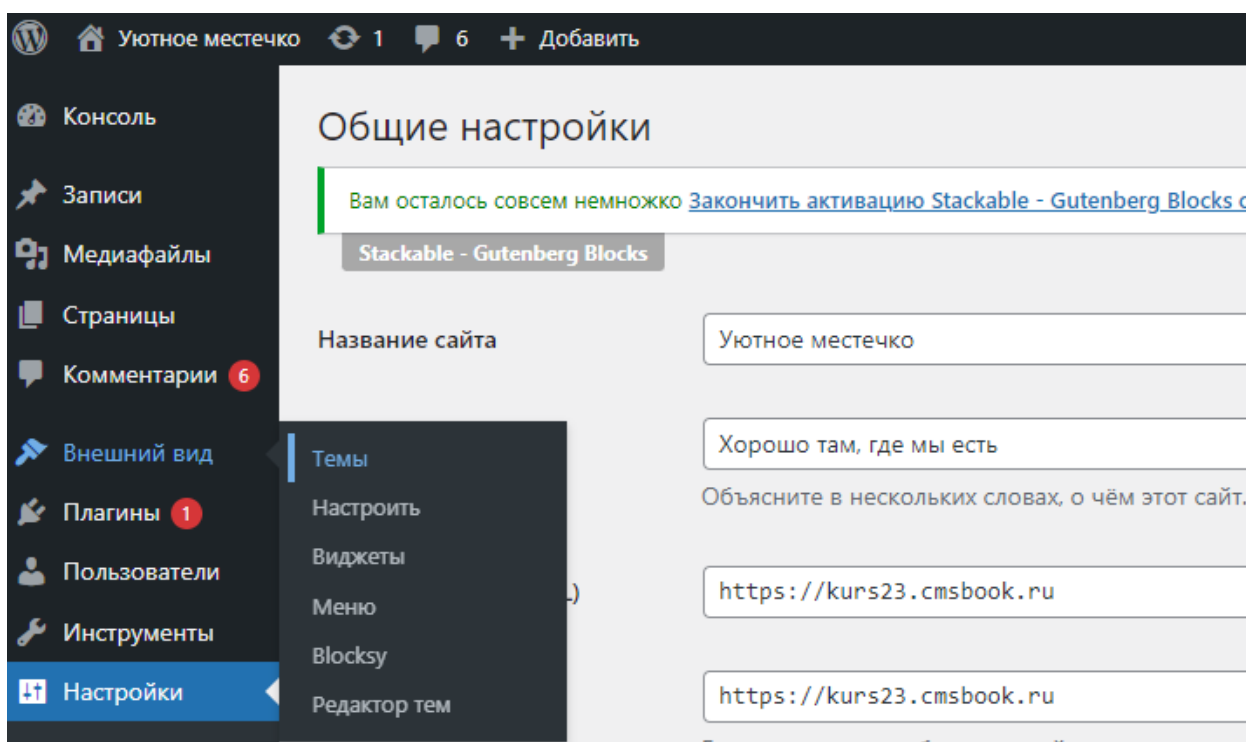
Уютное местечко 1 6 Добавить

Консоль

Записи

Медиафайлы

Страницы

Комментарии 6

Внешний вид

Плагины 1

Пользователи

Инструменты

Настройки

Общие настройки

Вам осталось совсем немножко Закончить активацию Stackable - Gutenberg Blocks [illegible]

Stackable - Gutenberg Blocks

Название сайта

Уютное местечко

Темы

Настроить

Виджеты

Меню

Blocksy

Редактор тем

Хорошо там, где мы есть

Объясните в нескольких словах, о чём этот сайт.

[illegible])

https://kurs23.cmsbook.ru

https://kurs23.cmsbook.ru